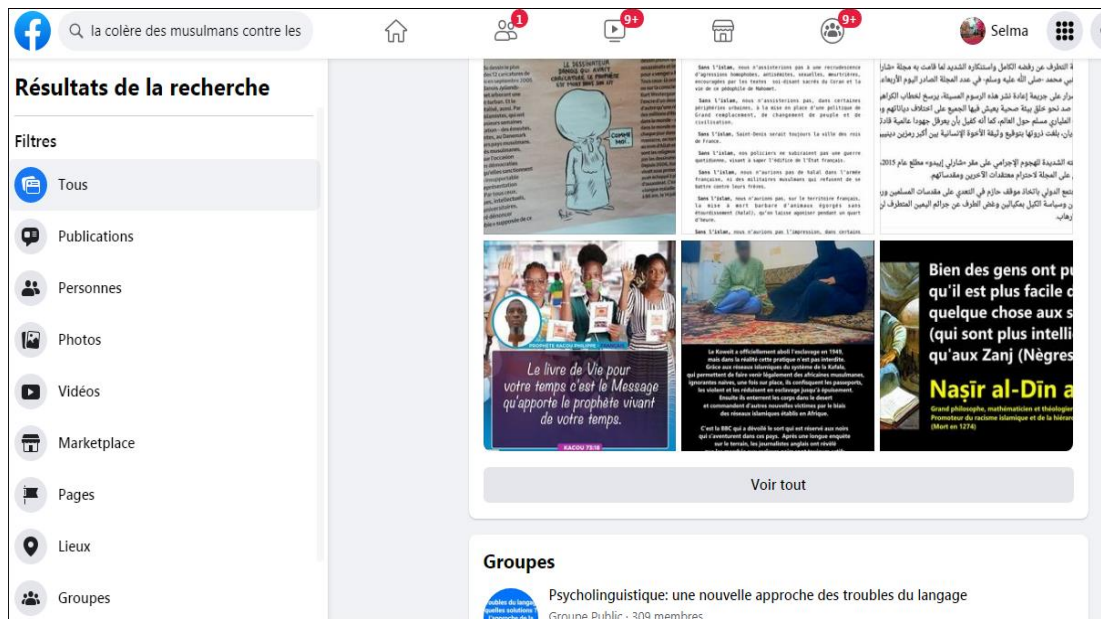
la colère des musulmans contre les

1

9+

9+

Selma

Résultats de la recherche

Filtres

Tous

Publications

Personnes

Photos

Vidéos

Marketplace

Pages

Lieux

Groupes

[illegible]

Sans l'islam, nous n'assisterions pas à une recrudescence d'agressions homophobes, antisémites, sexuelles, meurtrières, encouragées par les textes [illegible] sacrés du Coran et la vie de ce pédophile de Mahomet.

Sans l'islam, nous n'assisterions pas, dans certaines périphéries urbaines, à la mise en place d'une politique de Grand remplacement, de changement de peuple et de civilisation.

Sans l'islam, Saint-Denis serait toujours la ville des rois de France.

Sans l'islam, nos policiers ne subiraient pas une guerre quotidienne, visant à saper l'édifice de l'Etat français.

Sans l'islam, nous n'aurions pas de halal dans l'armée française, ni des militaires musulmans qui refusent de se battre contre leurs frères.

Sans l'islam, nous n'aurions pas, sur le territoire français, la mise à mort barbare d'animaux égorgés sans étourdissement (halal), qu'on laisse agoniser pendant un quart d'heure.

Sans l'islam, nous n'aurions pas l'impression, dans certains

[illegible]

PROPHÈTE KACOU PHILIPPE

Le livre de Vie pour votre temps c'est le Message qu'apporte le prophète vivant de votre temps.

KACOU 73:18

Le Koweït a officiellement aboli l'esclavage en 1949, mais dans la réalité cette pratique n'est pas interdite. Grâce aux réseaux islamiques du système de la Kafala, qui permettent de faire venir légalement des africaines musulmanes, ignorantes naïves, une fois sur place, ils confisquent les passeports, les violent et les réduisent en esclavage jusqu'à épuisement. Ensuite ils enterrent les corps dans le désert et commandent d'autres nouvelles victimes par le biais des réseaux islamiques établis en Afrique.

C'est la BBC qui a dévoilé le sort qui est réservé aux noirs qui s'aventurent dans ces pays. Après une longue enquête sur le terrain, les journalistes anglais ont révélé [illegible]

Bien des gens ont pu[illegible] qu'il est plus facile d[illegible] quelque chose aux s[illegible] (qui sont plus intelli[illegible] qu'aux Zanj (Nègres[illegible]

Naṣīr al-Dīn a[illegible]

Grand philosophe, mathématicien et théologie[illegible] Promoteur du racisme islamique et de la hiérarc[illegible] (Mort en 1274)

Voir tout

Groupes

Psycholinguistique: une nouvelle approche des troubles du langage

Groupe Public · 309 membres